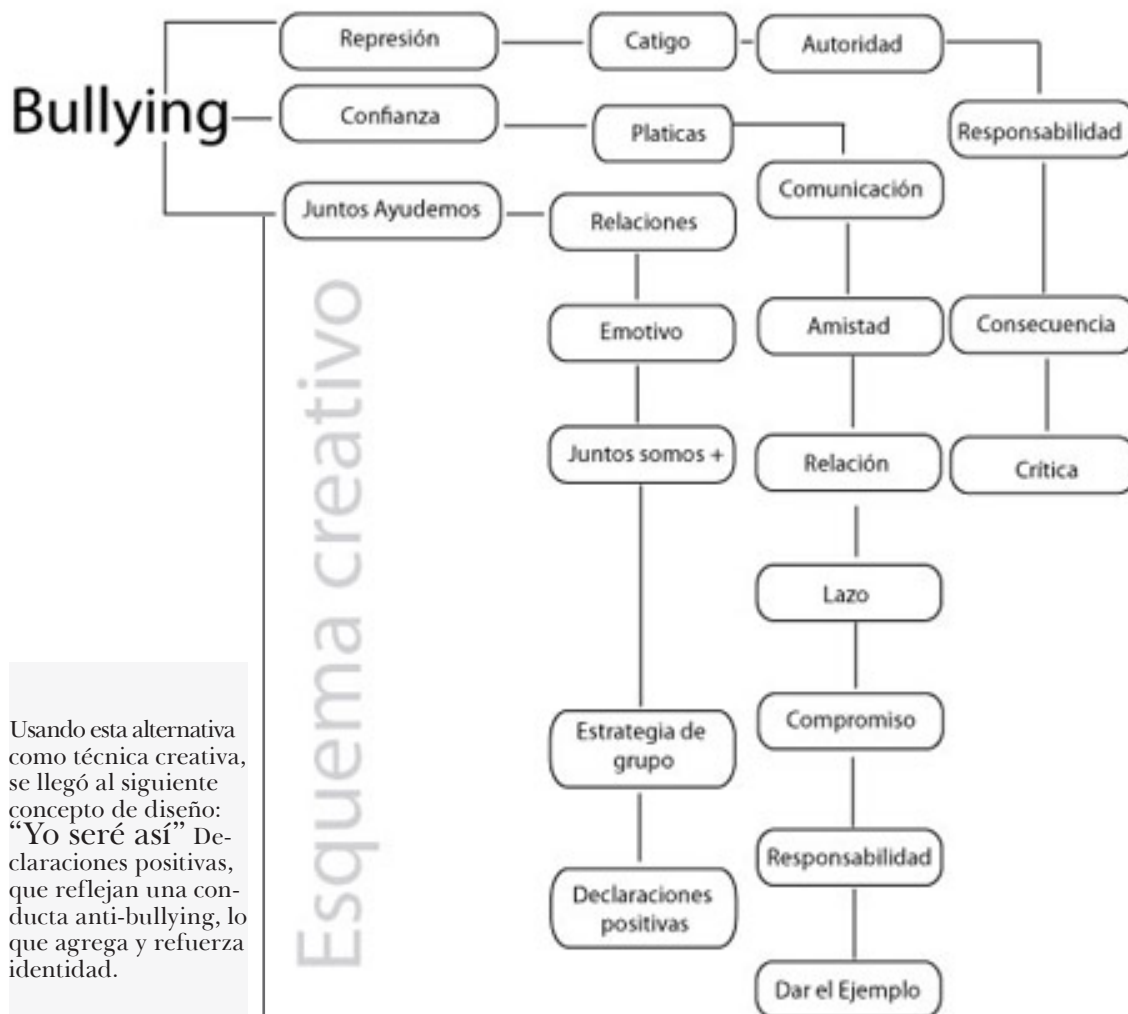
Bullying

Represión

Catigo

Autoridad

Confianza

Platicas

Responsabilidad

Juntos Ayudemos

Relaciones

Comunicación

Esquema creativo

Emotivo

Amistad

Consecuencia

Juntos somos +

Relación

Crítica

Lazo

Compromiso

Estrategia de grupo

Responsabilidad

Declaraciones positivas

Dar el Ejemplo

Usando esta alternativa como técnica creativa, se llegó al siguiente concepto de diseño: "Yo seré así" Declaraciones positivas, que reflejan una conducta anti-bullying, lo que agrega y refuerza identidad.